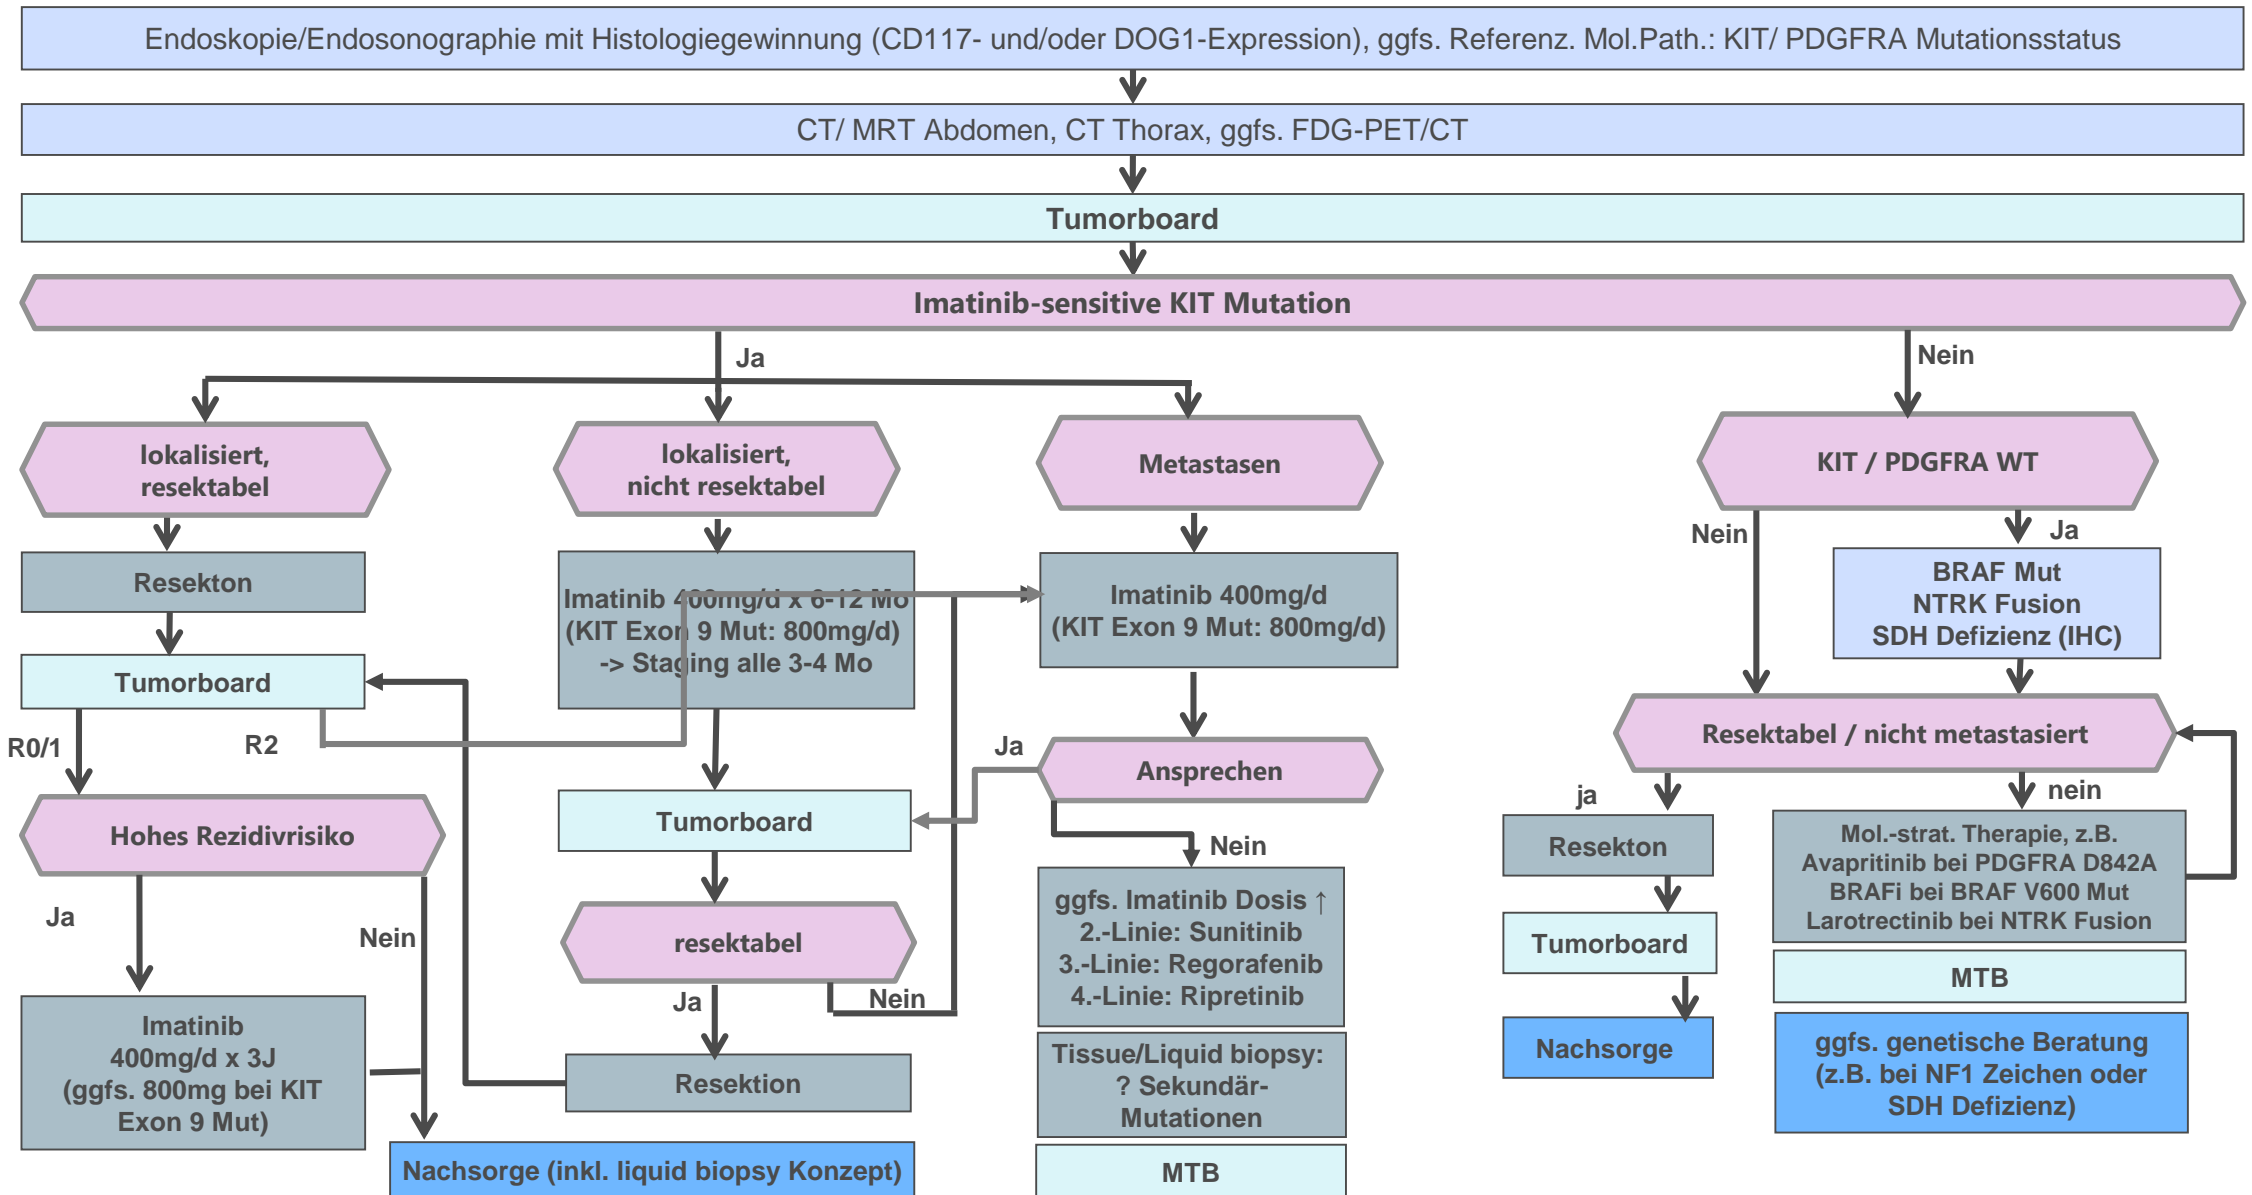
Endoskopie/Endosonographie mit Histologiegewinnung (CD117- und/oder DOG1-Expression), ggfs. Referenz. Mol.Path.: KIT/ PDGFRA Mutationsstatus

CT/ MRT Abdomen, CT Thorax, ggfs. FDG-PET/CT

Tumorboard

Imatinib-sensitive KIT Mutation

Ja

Nein

lokalisiert, resektabel

lokalisiert, nicht resektabel

Metastasen

KIT / PDGFRA WT

Resekton

Imatinib 400mg/d x 6-12 Mo (KIT Exon 9 Mut: 800mg/d) -> Staging alle 3-4 Mo

Imatinib 400mg/d (KIT Exon 9 Mut: 800mg/d)

Nein

Ja

BRAF Mut NTRK Fusion SDH Defizienz (IHC)

Tumorboard

R0/1

R2

Ja

Ansprechen

Resektabel / nicht metastasiert

Tumorboard

Hohes Rezidivrisiko

Nein

ja

nein

Resekton

Mol.-strat. Therapie, z.B. Avapritinib bei PDGFRA D842A BRAFi bei BRAF V600 Mut Larotrectinib bei NTRK Fusion

Ja

Nein

ggfs. Imatinib Dosis ↑ 2.-Linie: Sunitinib 3.-Linie: Regorafenib 4.-Linie: Ripretinib

resektabel

Tumorboard

MTB

Ja

Nein

Imatinib 400mg/d x 3J (ggfs. 800mg bei KIT Exon 9 Mut)

Resektion

Tissue/Liquid biopsy: ? Sekundär-Mutationen

Nachsorge

ggfs. genetische Beratung (z.B. bei NF1 Zeichen oder SDH Defizienz)

Nachsorge (inkl. liquid biopsy Konzept)

MTB